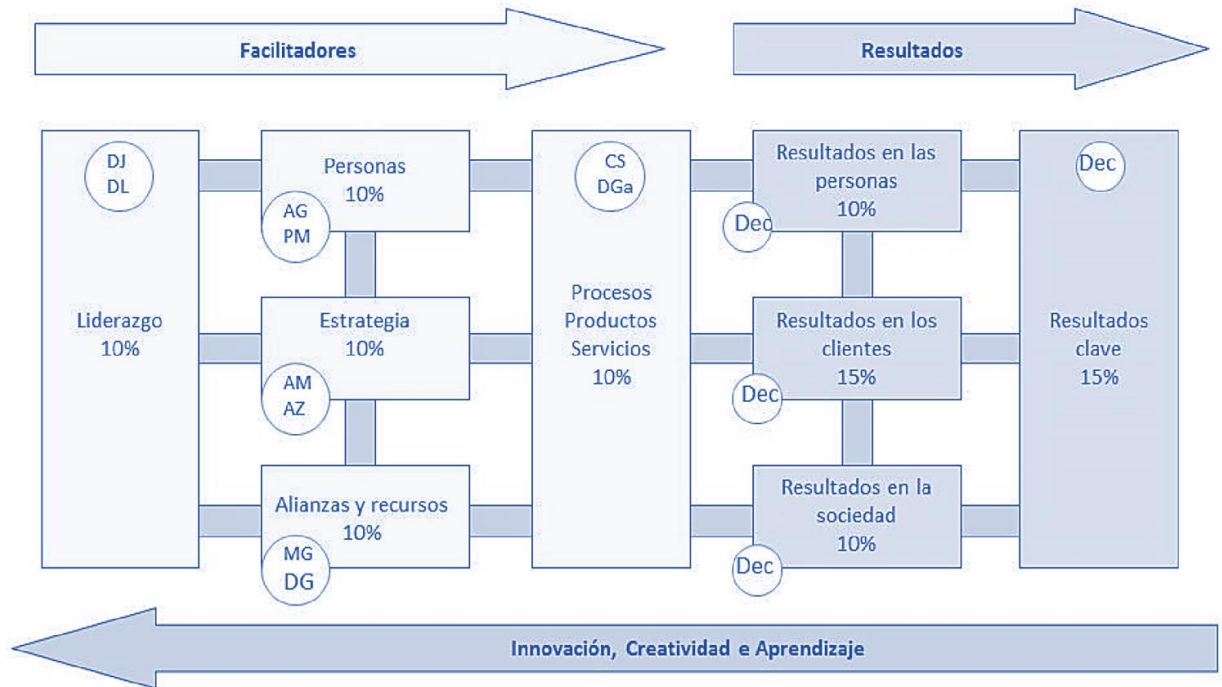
Facilitadores

Resultados

DJ
DL

Liderazgo
10%

Personas
10%

AG
PM

Estrategia
10%

AM
AZ

Alianzas y recursos
10%

MG
DG

CS
DGa

Procesos
Productos
Servicios
10%

Resultados en las personas
10%

Dec

Resultados en los clientes
15%

Dec

Resultados en la sociedad
10%

Dec

Dec

Resultados clave
15%

Innovación, Creatividad e Aprendizaje